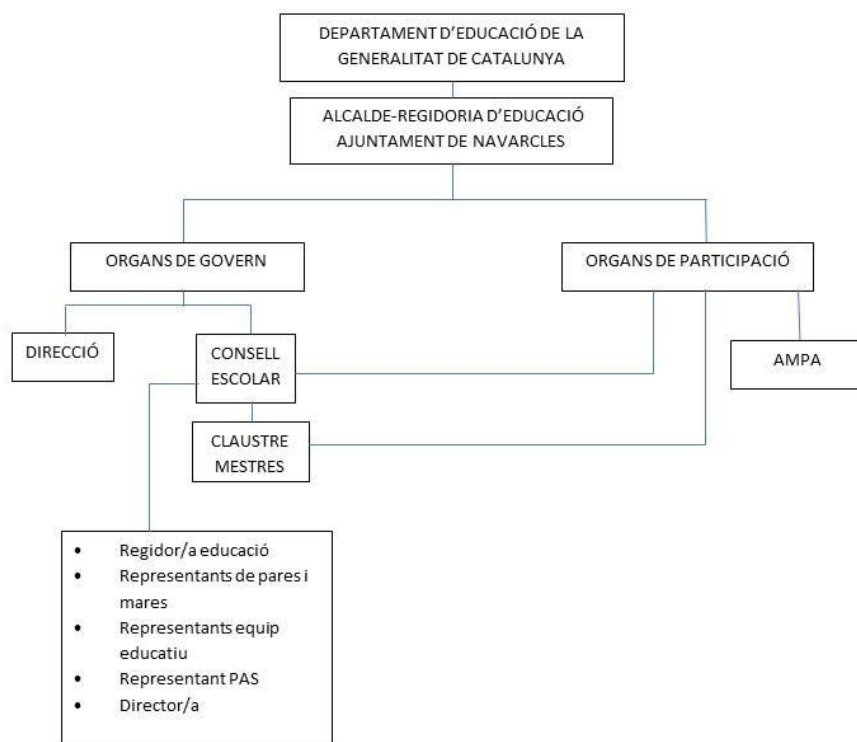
DEPARTAMENT D'EDUCACIÓ DE LA GENERALITAT DE CATALUNYA

ALCALDE-REGIDORIA D'EDUCACIÓ AJUNTAMENT DE NAVARCLES

ORGANS DE GOVERN

ORGANS DE PARTICIPACIÓ

DIRECCIÓ

CONSELL ESCOLAR

AMPA

CLAUSTRE MESTRES

- Regidor/a educació
- Representants de pares i mares
- Representants equip educatiu
- Representant PAS
- Director/a